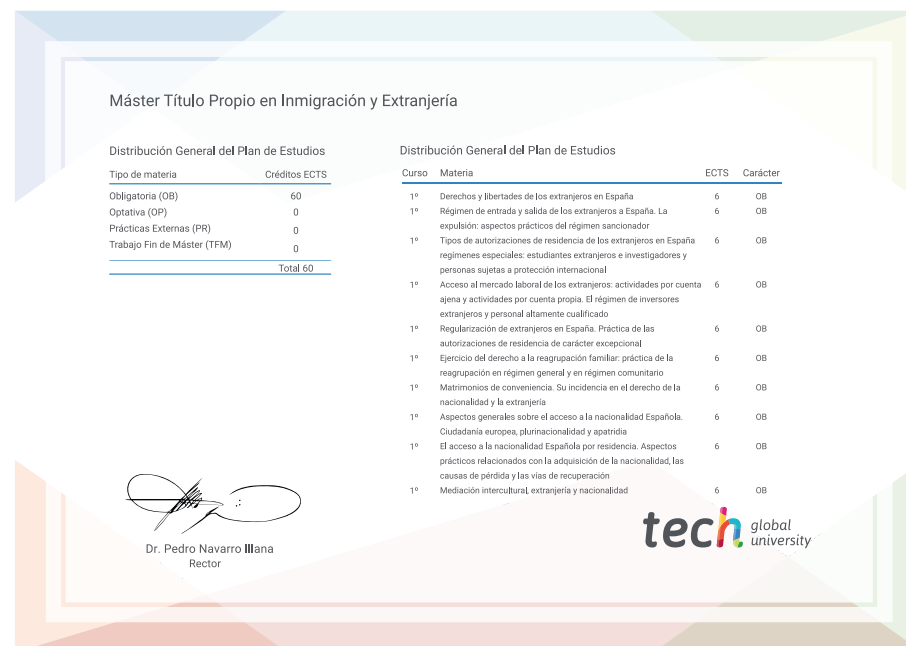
Máster Título Propio en Inmigración y Extranjería

Distribución General del Plan de Estudios

| Tipo de materia | Créditos ECTS |
|---|---|
| Obligatoria (OB) | 60 |
| Optativa (OP) | 0 |
| Prácticas Externas (PR) | 0 |
| Trabajo Fin de Máster (TFM) | 0 |
| | Total 60 |

Distribución General del Plan de Estudios

| Curso | Materia | ECTS | Carácter |
|---|---|---|---|
| 1º | Derechos y libertades de los extranjeros en España | 6 | OB |
| 1º | Régimen de entrada y salida de los extranjeros a España. La expulsión: aspectos prácticos del régimen sancionador | 6 | OB |
| 1º | Tipos de autorizaciones de residencia de los extranjeros en España regímenes especiales: estudiantes extranjeros e investigadores y personas sujetas a protección internacional | 6 | OB |
| 1º | Acceso al mercado laboral de los extranjeros: actividades por cuenta ajena y actividades por cuenta propia. El régimen de inversores extranjeros y personal altamente cualificado | 6 | OB |
| 1º | Regularización de extranjeros en España. Práctica de las autorizaciones de residencia de carácter excepcional | 6 | OB |
| 1º | Ejercicio del derecho a la reagrupación familiar: práctica de la reagrupación en régimen general y en régimen comunitario | 6 | OB |
| 1º | Matrimonios de conveniencia. Su incidencia en el derecho de la nacionalidad y la extranjería | 6 | OB |
| 1º | Aspectos generales sobre el acceso a la nacionalidad Española. Ciudadanía europea, plurinacionalidad y apatridia | 6 | OB |
| 1º | El acceso a la nacionalidad Española por residencia. Aspectos prácticos relacionados con la adquisición de la nacionalidad, las causas de pérdida y las vías de recuperación | 6 | OB |
| 1º | Mediación intercultural, extranjería y nacionalidad | 6 | OB |

Dr. Pedro Navarro Illana
Rector

tech global university